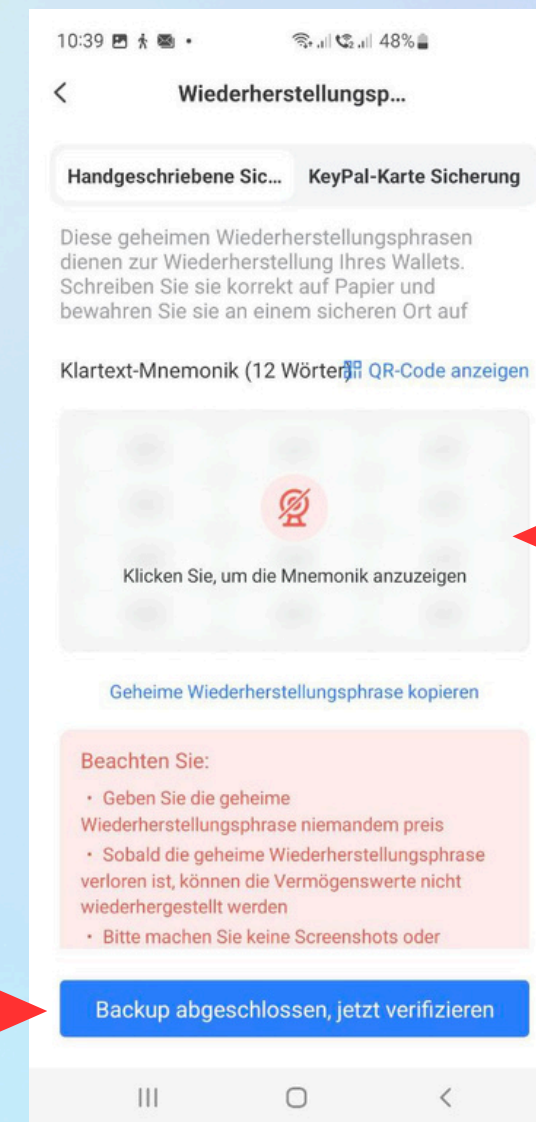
10:39 48%

<

Wiederherstellungsp...

Handgeschriebene Sic... KeyPal-Karte Sicherung

Diese geheimen Wiederherstellungsphrasen dienen zur Wiederherstellung Ihres Wallets. Schreiben Sie sie korrekt auf Papier und bewahren Sie sie an einem sicheren Ort auf

Klartext-Mnemonik (12 Wörter) QR-Code anzeigen

Klicken Sie, um die Mnemonik anzuzeigen

Geheime Wiederherstellungsphrase kopieren

Beachten Sie:

• Geben Sie die geheime Wiederherstellungsphrase niemandem preis

• Sobald die geheime Wiederherstellungsphrase verloren ist, können die Vermögenswerte nicht wiederhergestellt werden

• Bitte machen Sie keine Screenshots oder

Backup abgeschlossen, jetzt verifizieren